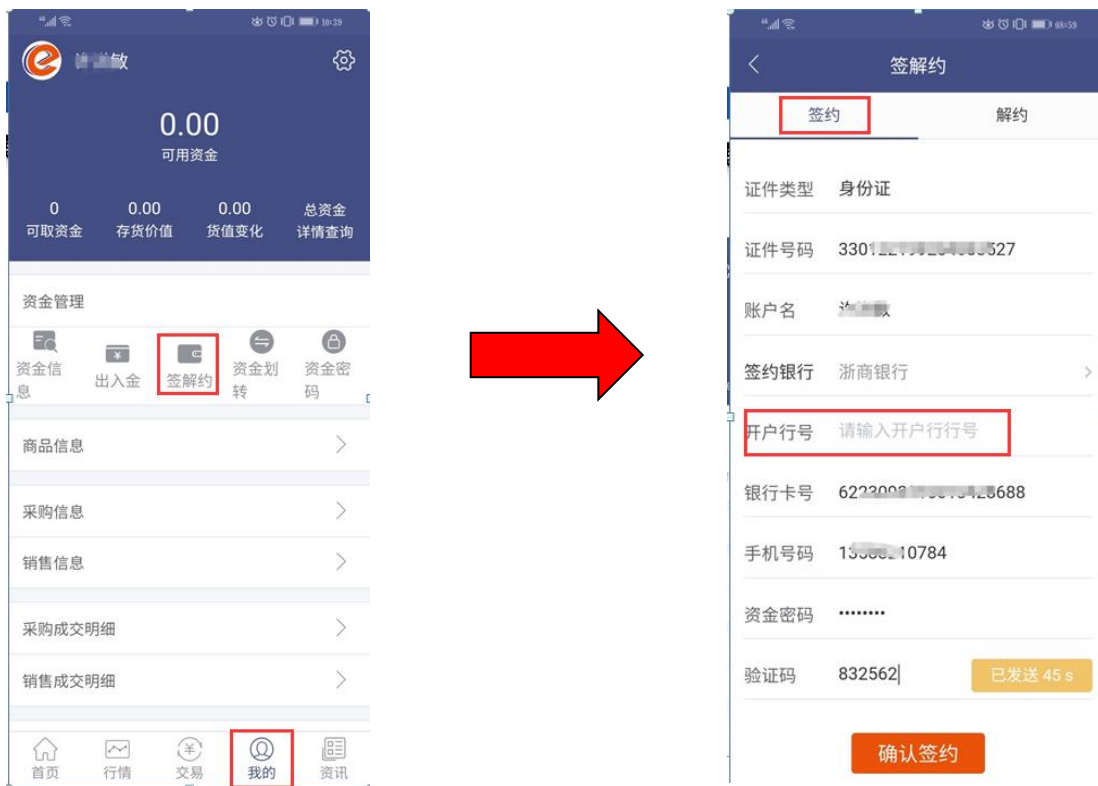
18:39

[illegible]敏

0.00
可用资金

0
可取资金

0.00
存货价值

0.00
货值变化

总资金
详情查询

资金管理

资金信息

出入金

签解约

资金划转

资金密码

商品信息

采购信息

销售信息

采购成交明细

销售成交明细

首页

行情

交易

我的

资讯

18:39

签解约

签约

解约

证件类型 身份证

证件号码 3301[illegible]527

账户名 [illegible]

签约银行 浙商银行

开户行号 请输入开户行行号

银行卡号 6223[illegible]8688

手机号码 13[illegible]10784

资金密码 ••••••••

验证码 832562

已发送 45 s

确认签约